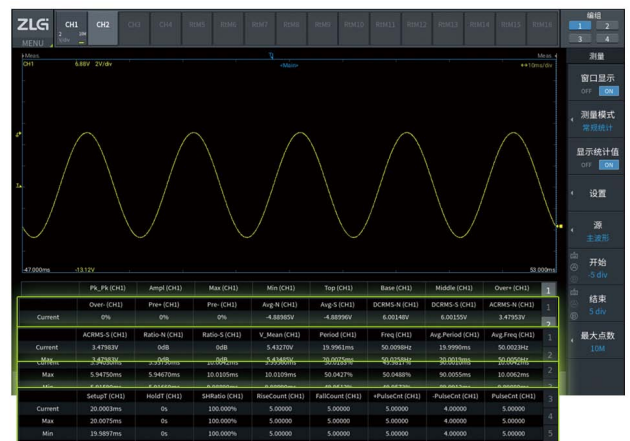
ZLG MENU
CH1 2 1M 50Ω
CH2
CH3 CH4 RIM5 RIM6 RIM7 RIM8 RIM9 RIM10 RIM11 RIM12 RIM13 RIM14 RIM15 RIM16
编组
1 2
3 4
测量
H-Meas
Meas 4
CH1 6.88V 2V/div
<Main>
10ms/div
窗口显示
OFF ON
测量模式
常规统计
显示统计值
OFF ON
设置
源
主波形
开始
-5 div
结束
5 div
最大点数
10M
-47.000ms
-13.12V
50.000ms

| | Pk_Pk (CH1) | Ampl (CH1) | Max (CH1) | Min (CH1) | Top (CH1) | Base (CH1) | Middle (CH1) | Over+ (CH1) | 1 |
|---|---|---|---|---|---|---|---|---|---|
| | Over- (CH1) | Pre+ (CH1) | Pre- (CH1) | Avg-N (CH1) | Avg-S (CH1) | DCRMS-N (CH1) | DCRMS-S (CH1) | ACRMS-N (CH1) | 1 |
| Current | 0% | 0% | 0% | -4.88985V | -4.88996V | 6.00148V | 6.00155V | 3.47953V | 2 |
| | ACRMS-S (CH1) | Ratio-N (CH1) | Ratio-S (CH1) | V_Mean (CH1) | Period (CH1) | Freq (CH1) | Avg.Period (CH1) | Avg.Freq (CH1) | 1 |
| Current | 3.47983V | 0dB | 0dB | 5.43270V | 19.9961ms | 50.0098Hz | 19.9990ms | 50.0023Hz | 2 |
| Max | 5.94750ms | 5.94670ms | 10.0105ms | 10.0109ms | 50.0427% | 50.0488% | 90.0055ms | 10.0062ms | 2 |
| | SetupT (CH1) | HoldT (CH1) | SHRatio (CH1) | RiseCount (CH1) | FallCount (CH1) | +PulseCnt (CH1) | -PulseCnt (CH1) | PulseCnt (CH1) | 3 |
| Current | 20.0003ms | 0s | 100.000% | 5.00000 | 5.00000 | 5.00000 | 4.00000 | 5.00000 | 4 |
| Max | 20.0075ms | 0s | 100.000% | 5.00000 | 5.00000 | 5.00000 | 4.00000 | 5.00000 | 4 |
| Min | 19.9897ms | 0s | 100.000% | 5.00000 | 5.00000 | 5.00000 | 4.00000 | 5.00000 | 5 |